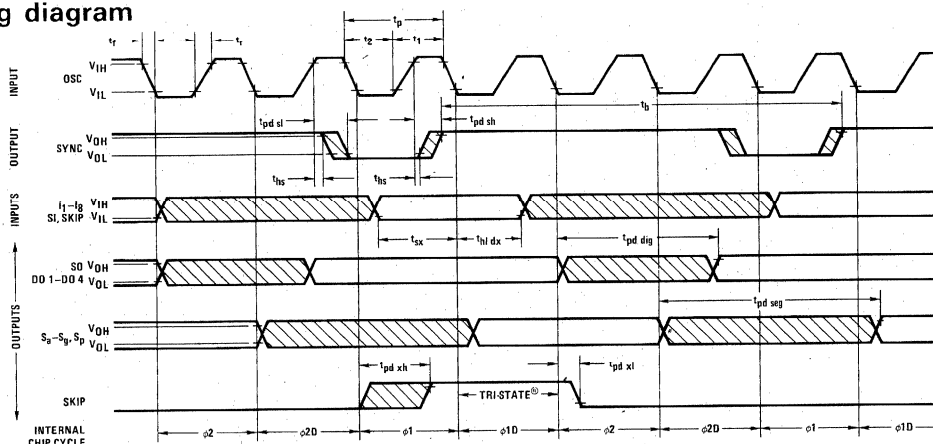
g diagram

$t_f$ $t_r$ $t_p$ $t_2$ $t_1$

INPUT OSC $V_{IH}$ $V_{IL}$

$t_b$

$t_{pd\ sl}$ $t_{pd\ sh}$

OUTPUT SYNC $V_{OH}$ $V_{OL}$

$t_{hs}$ $t_{hs}$

INPUTS $I_1-I_8$ SI, SKIP $V_{IH}$ $V_{IL}$

$t_{sx}$ $t_{hl\ dx}$ $t_{pd\ dig}$

SO $V_{OH}$ DO 1–DO 4 $V_{OL}$

$t_{pd\ seg}$

OUTPUTS $S_a-S_g, S_p$ $V_{OH}$ $V_{OL}$

$t_{pd\ xh}$ $t_{pd\ xl}$

SKIP

TRI-STATE®

INTERNAL CHIP CYCLE

$\phi2$ $\phi2D$ $\phi1$ $\phi1D$ $\phi2$ $\phi2D$ $\phi1$ $\phi1D$